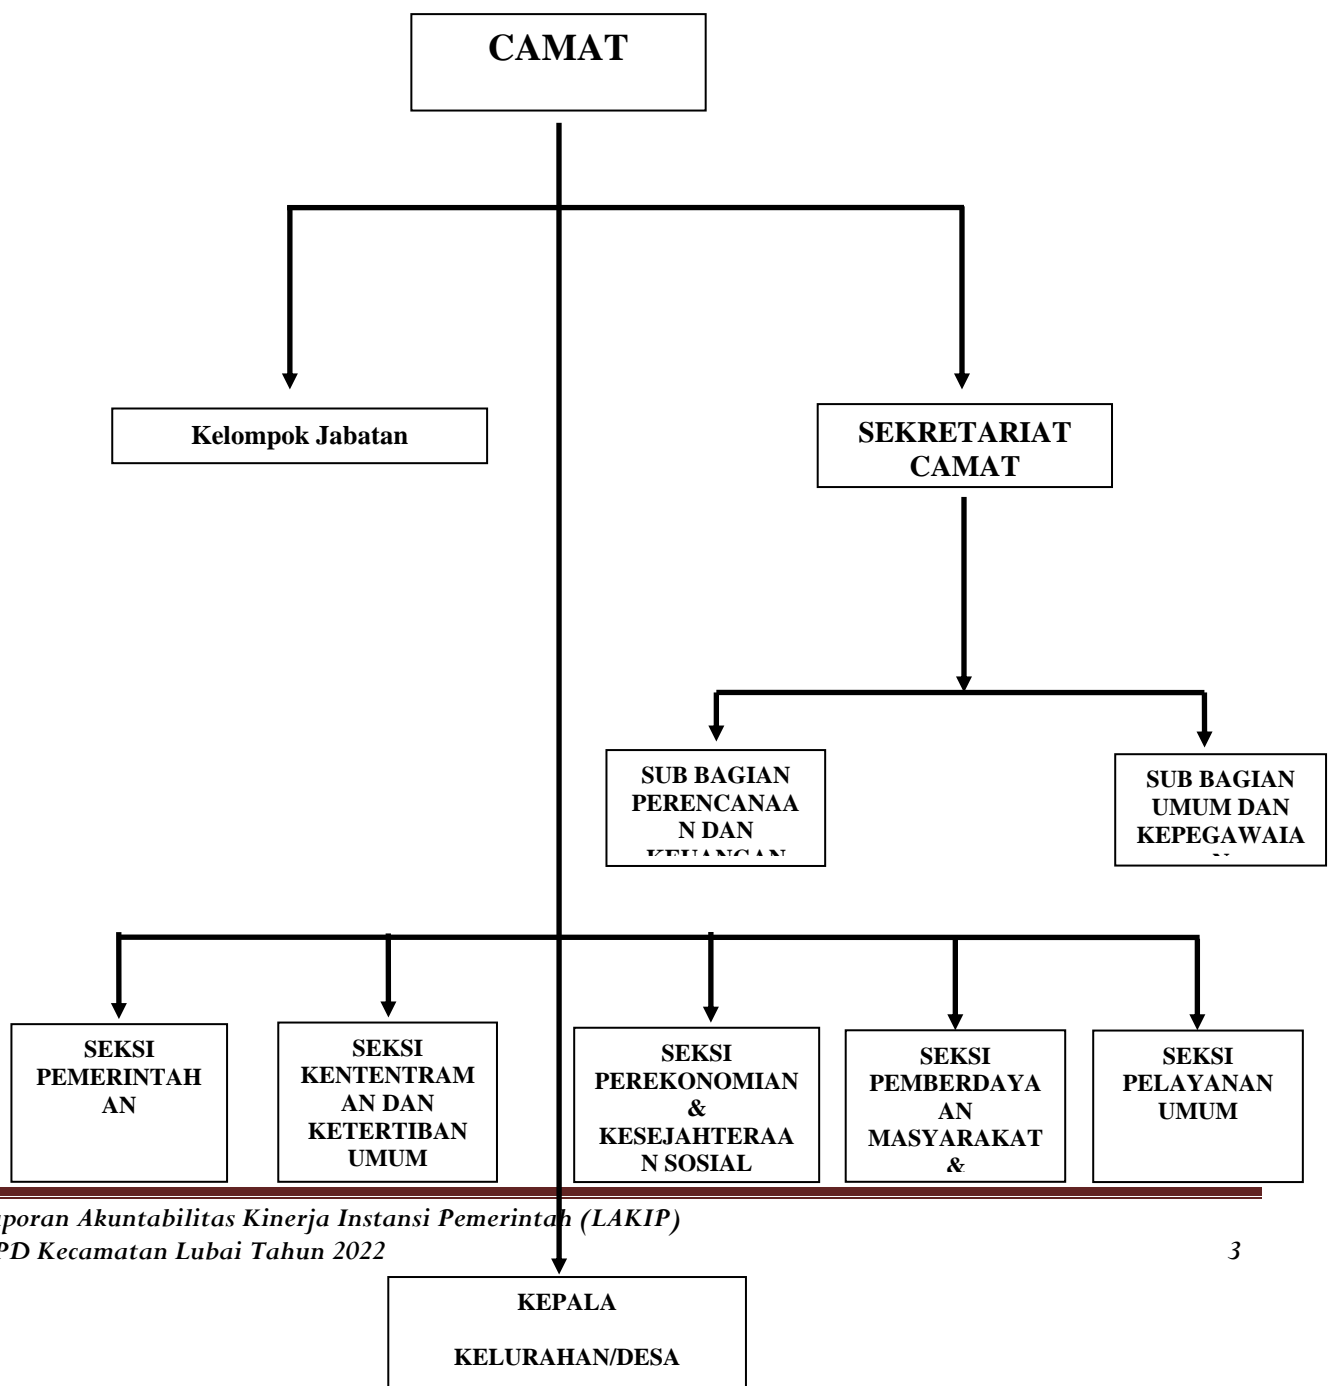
CAMAT

Kelompok Jabatan

SEKRETARIAT CAMAT

SUB BAGIAN PERENCANAAN DAN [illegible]

SUB BAGIAN UMUM DAN KEPEGAWAIA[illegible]

SEKSI PEMERINTAHAN

SEKSI KENTENTRAMAN DAN KETERTIBAN UMUM

SEKSI PEREKONOMIAN & KESEJAHTERAAN SOSIAL

SEKSI PEMBERDAYAAN MASYARAKAT &

SEKSI PELAYANAN UMUM

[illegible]poran Akuntabilitas Kinerja Instansi Pemerintah (LAKIP)
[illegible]PD Kecamatan Lubai Tahun 2022

3

KEPALA

KELURAHAN/DESA